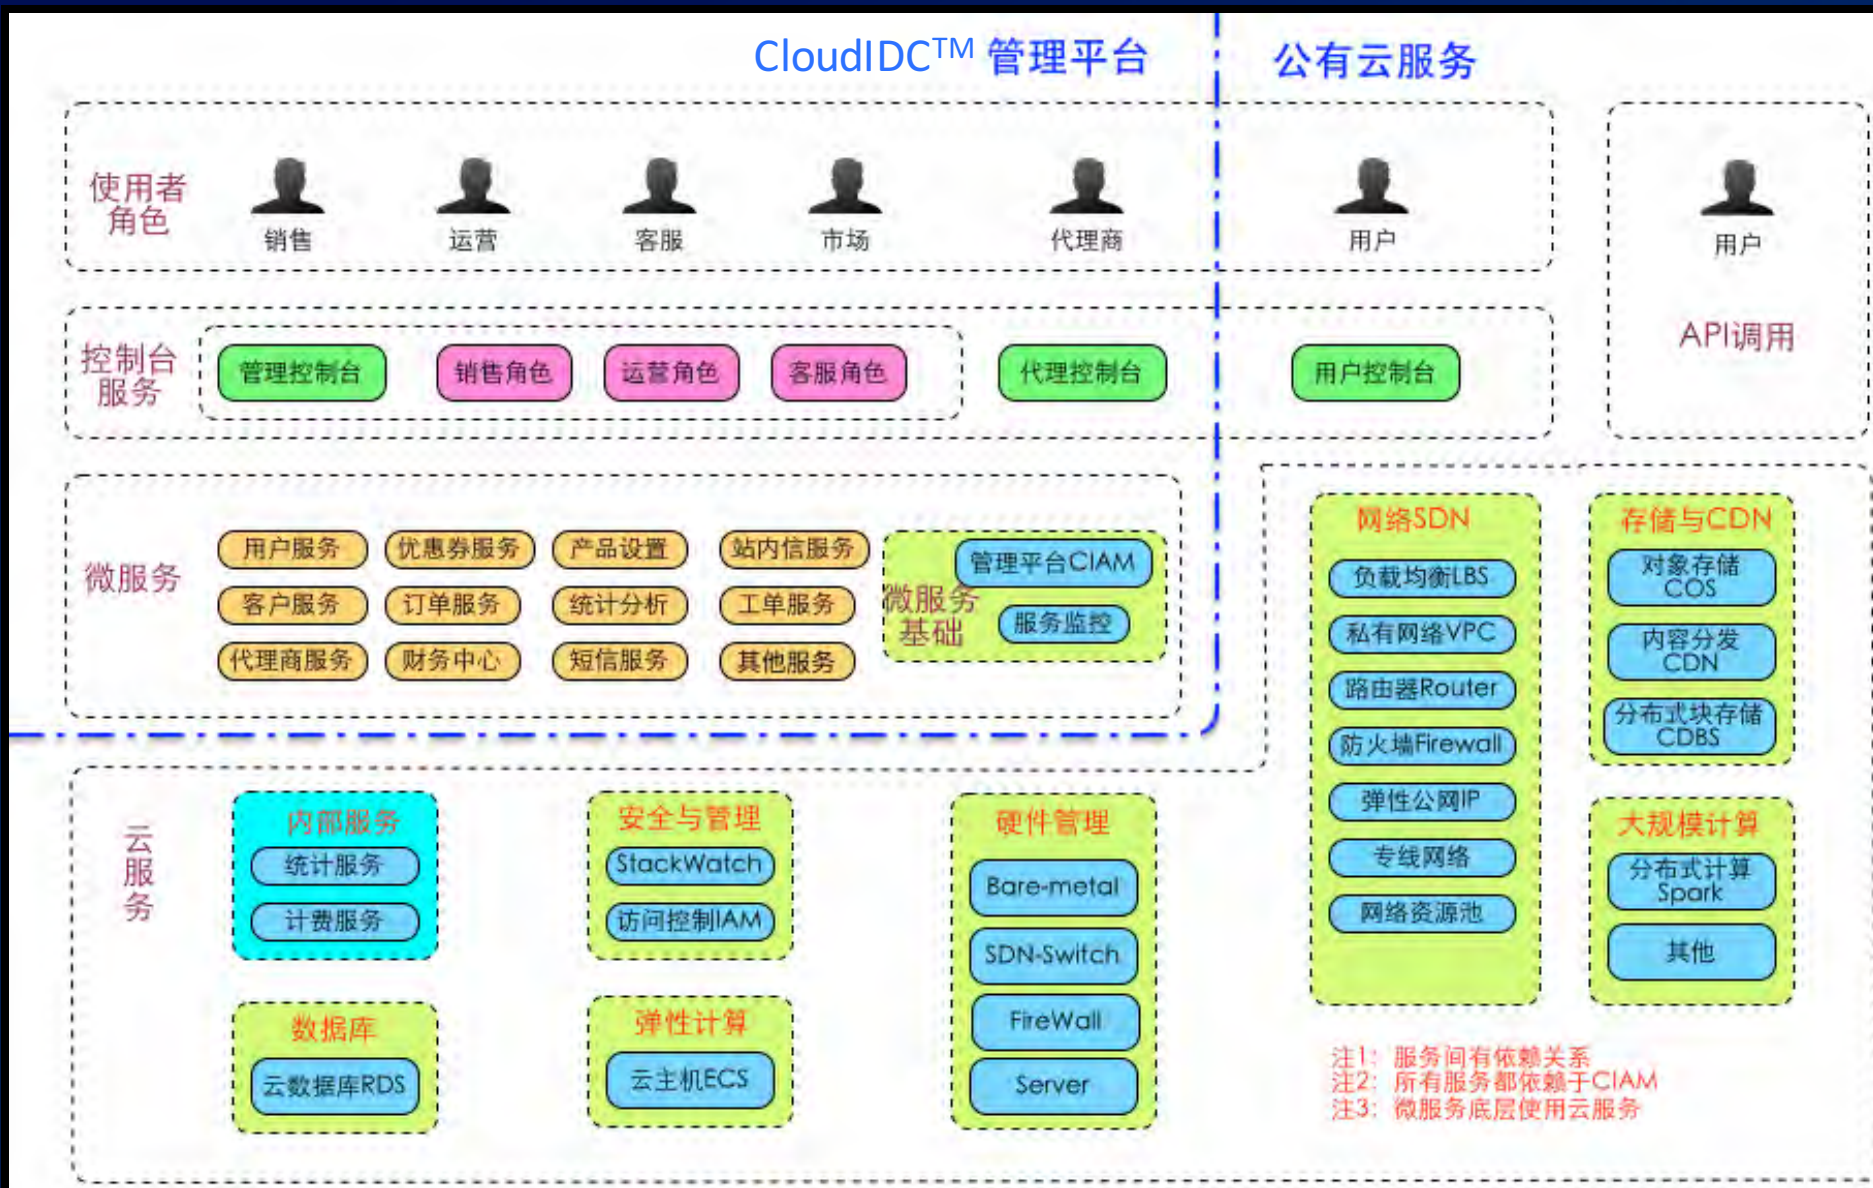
CloudIDC$^{TM}$ 管理平台

公有云服务

使用者角色

销售 运营 客服 市场 代理商 用户

用户

API调用

控制台服务

管理控制台 销售角色 运营角色 客服角色 代理控制台 用户控制台

微服务

用户服务 优惠券服务 产品设置 站内信服务
客户服务 订单服务 统计分析 工单服务
代理商服务 财务中心 短信服务 其他服务

微服务基础

管理平台CIAM
服务监控

网络SDN

负载均衡LBS
私有网络VPC
路由器Router
防火墙Firewall
弹性公网IP
专线网络
网络资源池

存储与CDN

对象存储 COS
内容分发 CDN
分布式块存储 CDBS

大规模计算

分布式计算 Spark
其他

云服务

内部服务
统计服务
计费服务

安全与管理
StackWatch
访问控制IAM

硬件管理
Bare-metal
SDN-Switch
FireWall
Server

数据库
云数据库RDS

弹性计算
云主机ECS

注1：服务间有依赖关系
注2：所有服务都依赖于CIAM
注3：微服务底层使用云服务